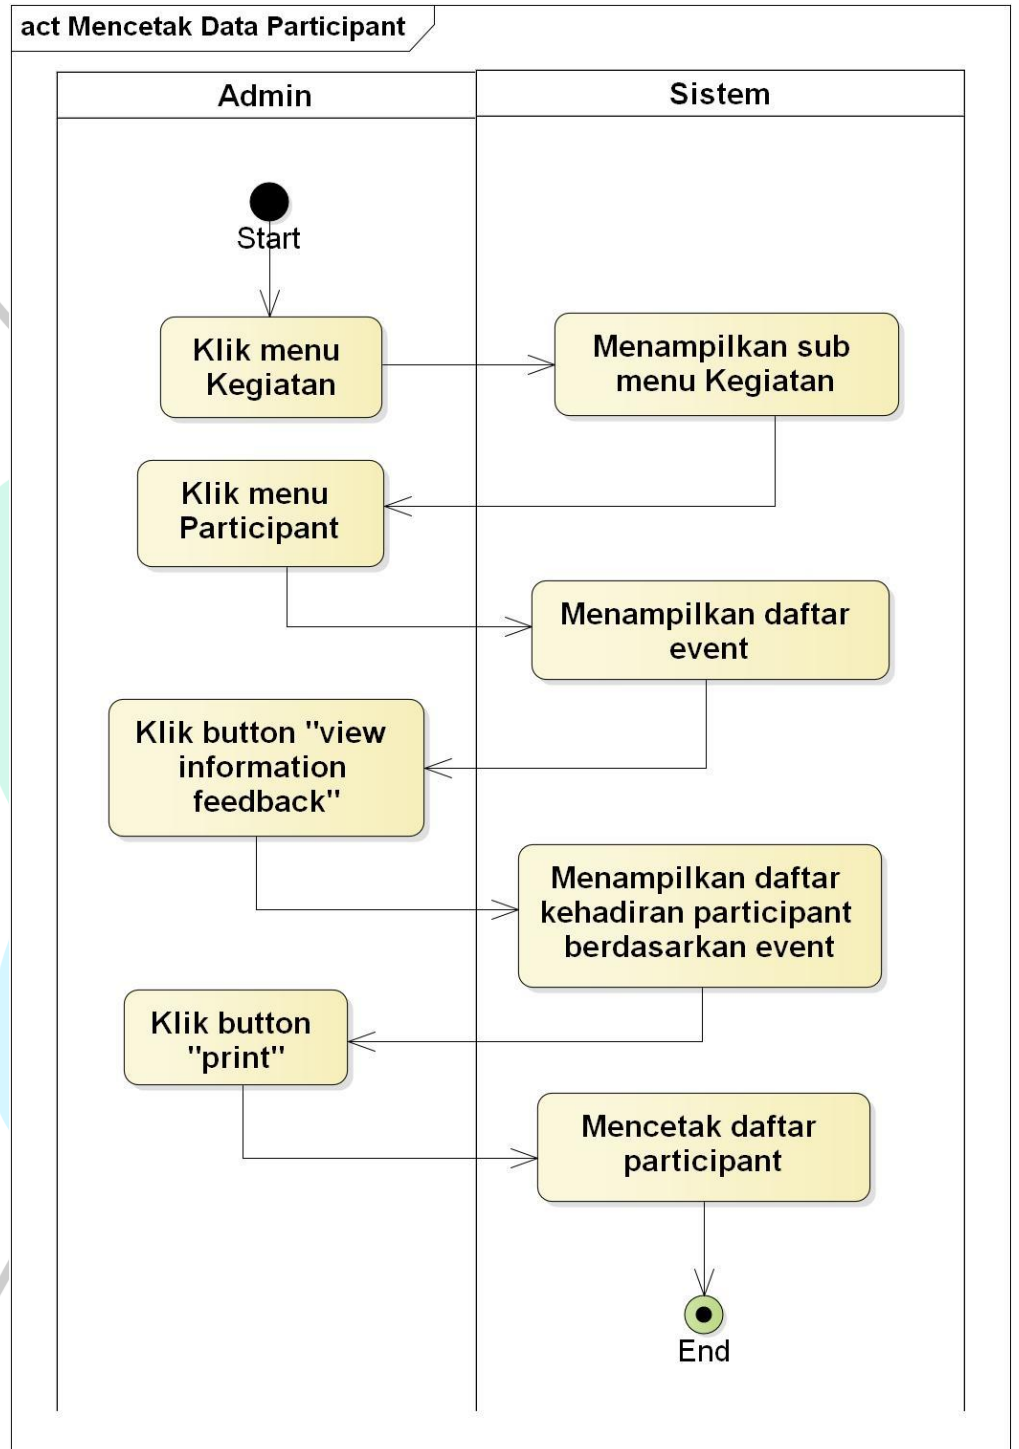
act Mencetak Data Participant

Admin

Sistem

Start

Klik menu Kegiatan

Menampilkan sub menu Kegiatan

Klik menu Participant

Menampilkan daftar event

Klik button "view information feedback"

Menampilkan daftar kehadiran participant berdasarkan event

Klik button "print"

Mencetak daftar participant

End